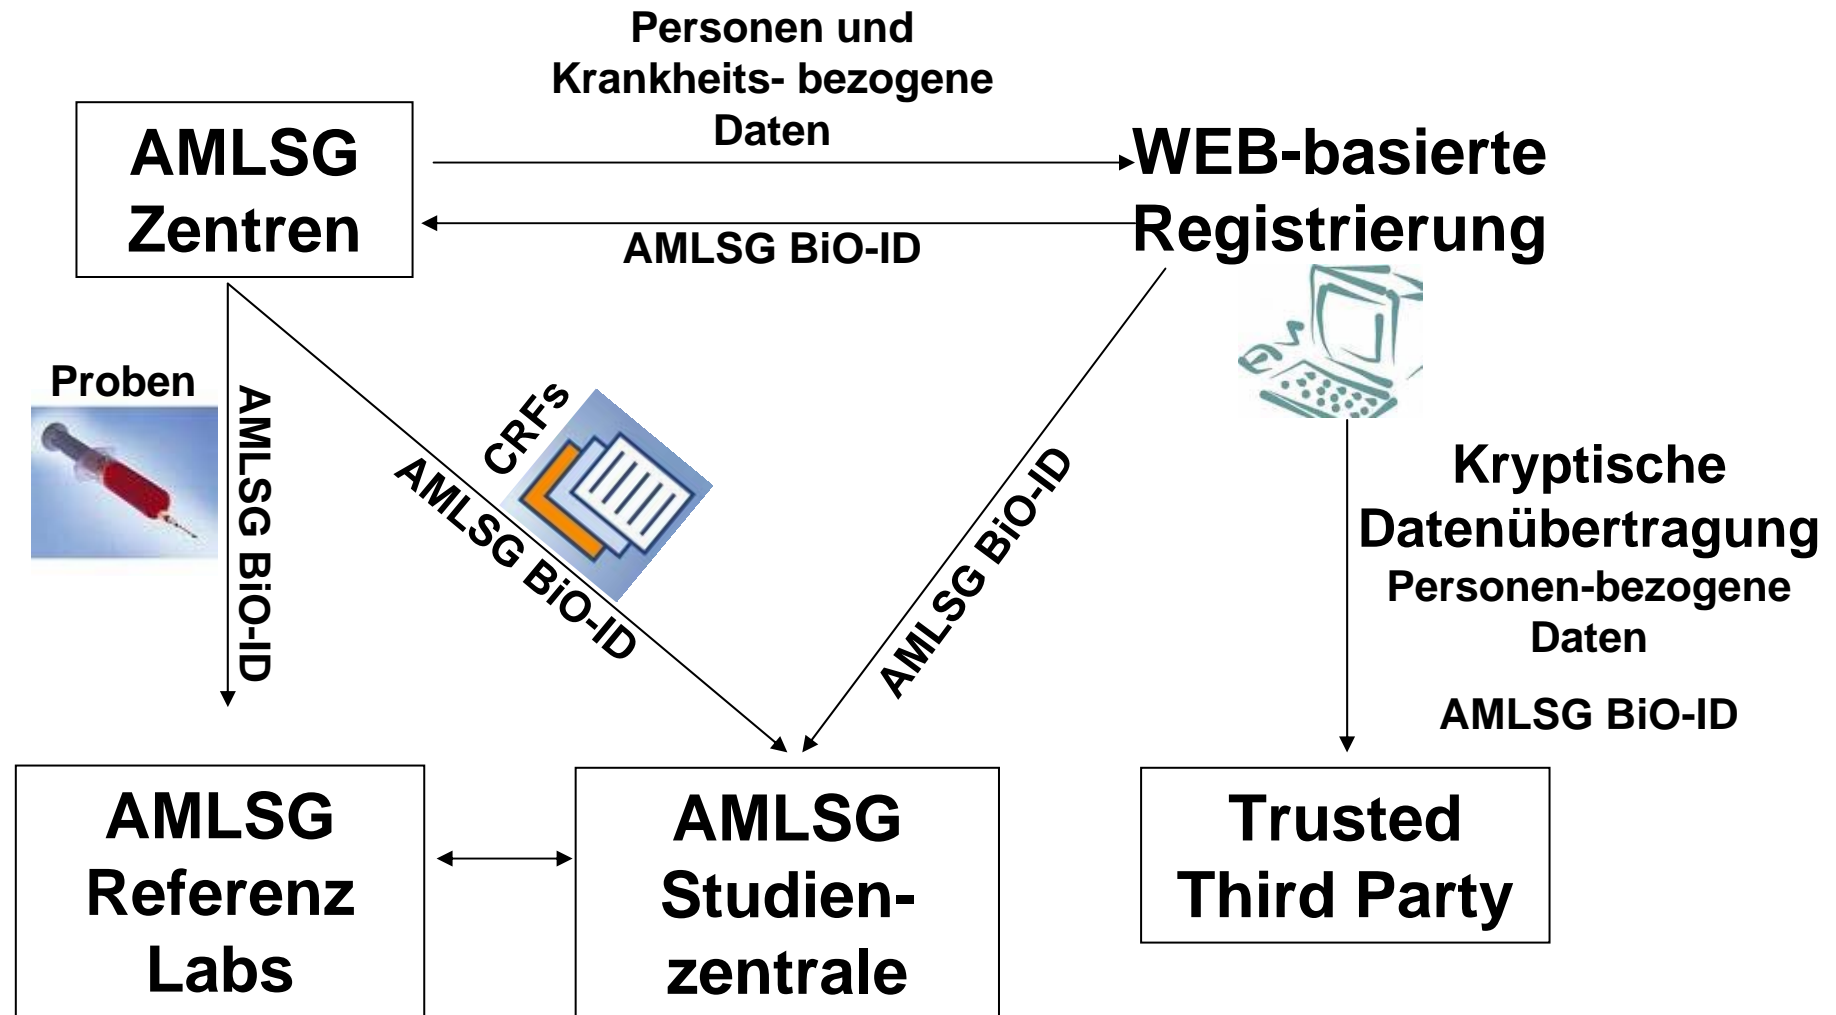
Personen und Krankheits- bezogene Daten

AMLSG Zentren

WEB-basierte Registrierung

AMLSG BiO-ID

Proben

AMLSG BiO-ID

CRFs

AMLSG BiO-ID

AMLSG BiO-ID

Kryptische Datenübertragung
Personen-bezogene Daten

AMLSG BiO-ID

AMLSG Referenz Labs

AMLSG Studien-zentrale

Trusted Third Party